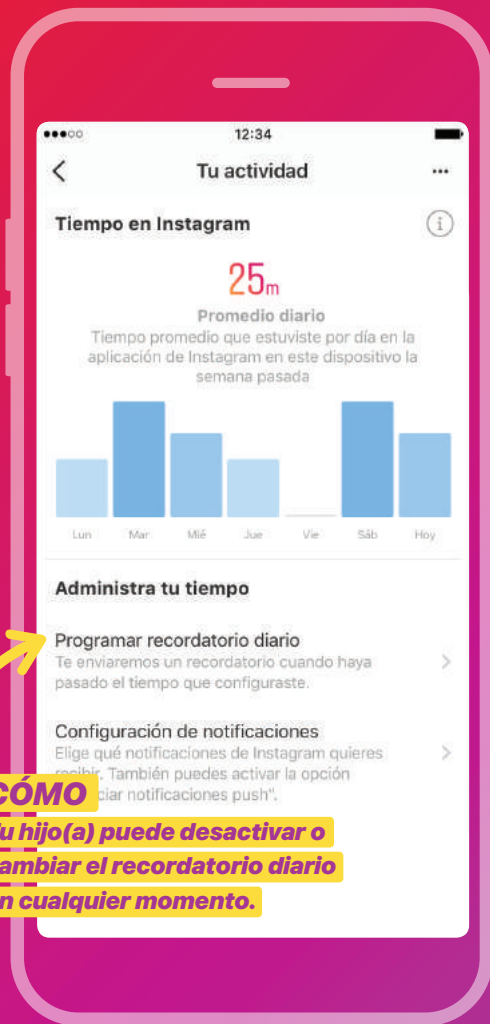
12:34

Tu actividad

Tiempo en Instagram

25m

Promedio diario

Tiempo promedio que estuviste por día en la aplicación de Instagram en este dispositivo la semana pasada

Lun Mar Mié Jue Vie Sáb Hoy

Administra tu tiempo

Programar recordatorio diario

Te enviaremos un recordatorio cuando haya pasado el tiempo que configuraste.

Configuración de notificaciones

Elige qué notificaciones de Instagram quieres recibir. También puedes activar la opción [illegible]ciar notificaciones push".

CÓMO

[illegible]u hijo(a) puede desactivar o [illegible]ambiar el recordatorio diario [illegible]n cualquier momento.